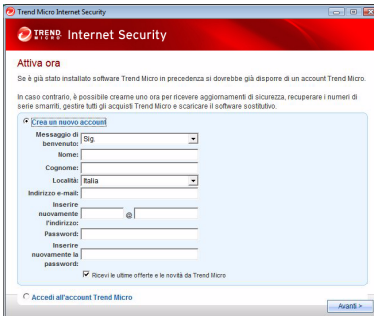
Trend Micro Internet Security

TREND Internet Security

Attiva ora

Se è già stato installato software Trend Micro in precedenza si dovrebbe già disporre di un account Trend Micro.

In caso contrario, è possibile crearne uno per ricevere aggiornamenti di sicurezza, recuperare i numeri di serie smarriti, gestire tutti gli acquisti Trend Micro e scaricare il software sostitutivo.

Crea un nuovo account

Messaggio di benvenuto: Sig.

Nome:

Cognome:

Località: Italia

Indirizzo e-mail:

Inserire nuovamente l'indirizzo: @

Password:

Inserire nuovamente la password:

Ricevi le ultime offerte e le novità da Trend Micro

Accedi all'account Trend Micro

Avanti >